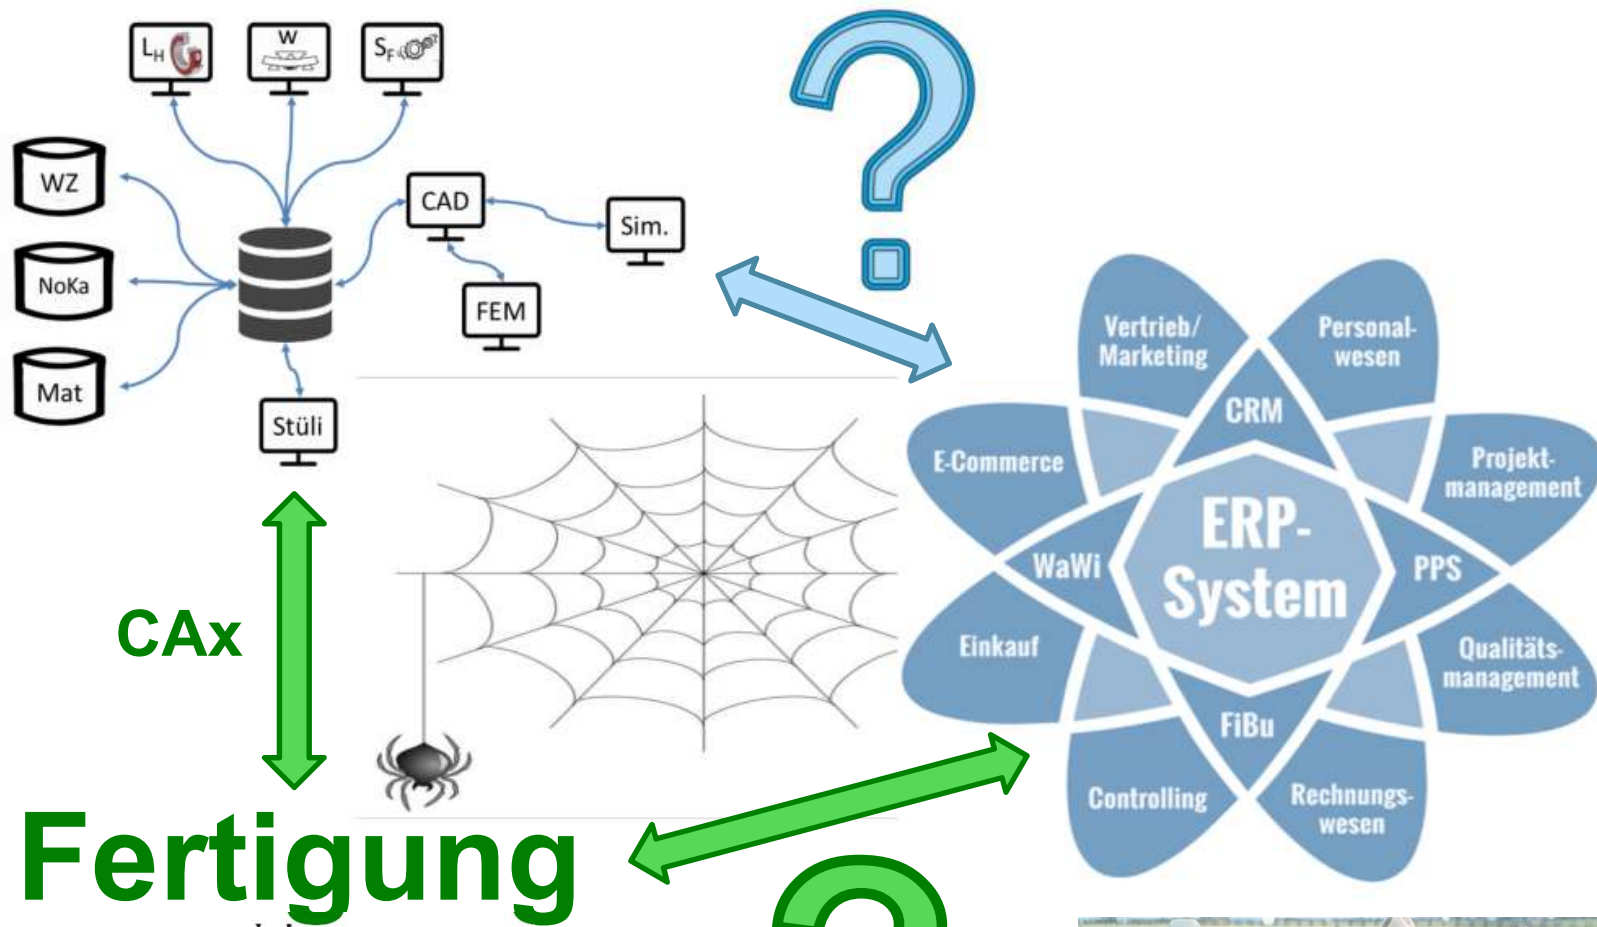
$L_H$

W

$S_F$

WZ

NoKa

Mat

CAD

Sim.

FEM

Stüli

CAx

Fertigung

Vertrieb/ Marketing

Personalwesen

CRM

E-Commerce

Projektmanagement

ERP-System

WaWi

PPS

Einkauf

Qualitätsmanagement

FiBu

Controlling

Rechnungswesen